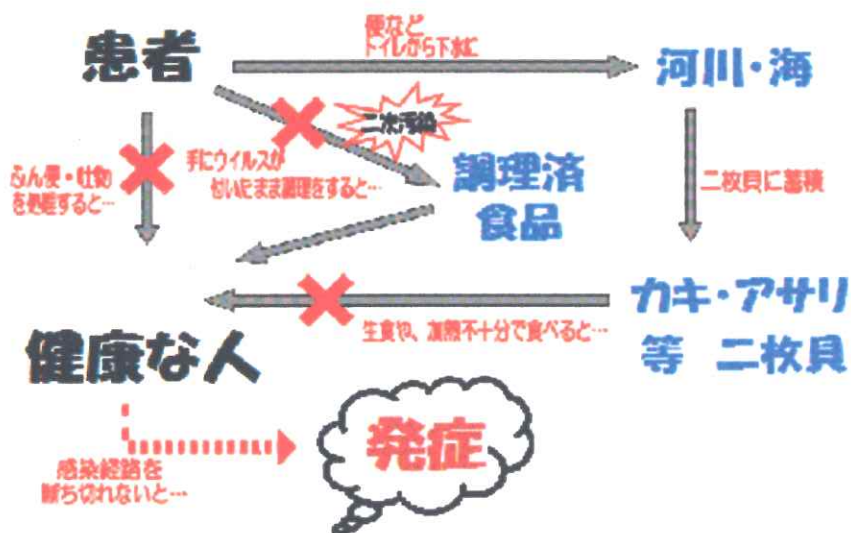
患者

便など
トイレから下水に

河川・海

二次汚染

ふん便・吐物
を処理すると…

手にウイルスが
ついたまま調理をすると…

調理済
食品

二枚貝に蓄積

カキ・アサリ
等　二枚貝

生食や、加熱不十分で食べると…

健康な人

感染経路を
断ち切れないと…

発症